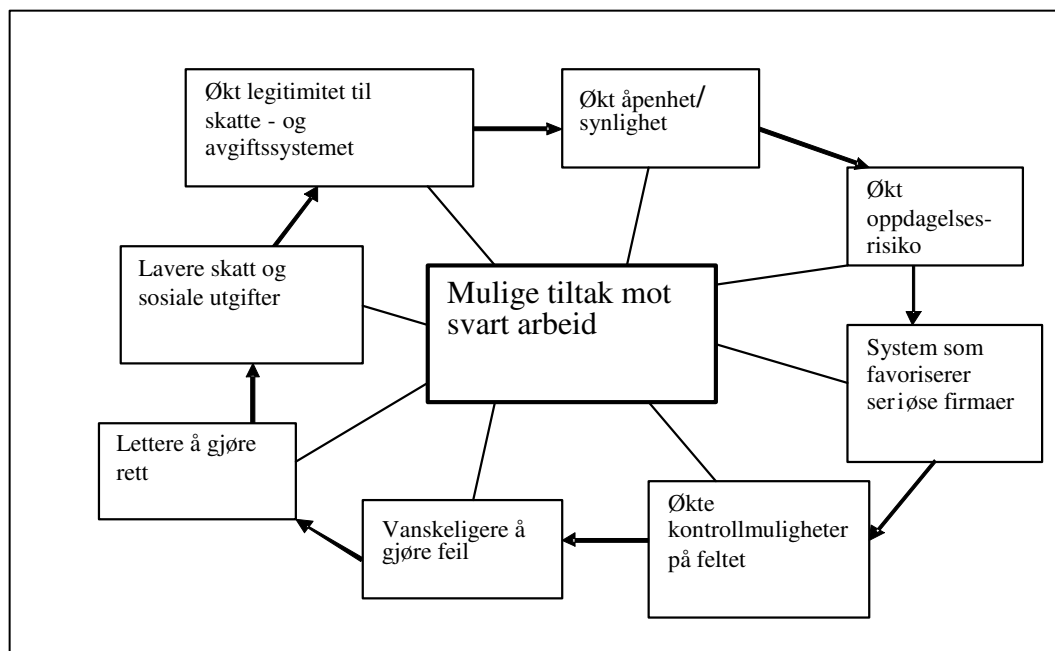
Mulige tiltak mot svart arbeid

Økt legitimitet til skatte - og avgiftssystemet

Økt åpenhet/ synlighet

Økt oppdagelsesrisiko

System som favoriserer seriøse firmaer

Økte kontrollmuligheter på feltet

Vanskeligere å gjøre feil

Lettere å gjøre rett

Lavere skatt og sosiale utgifter